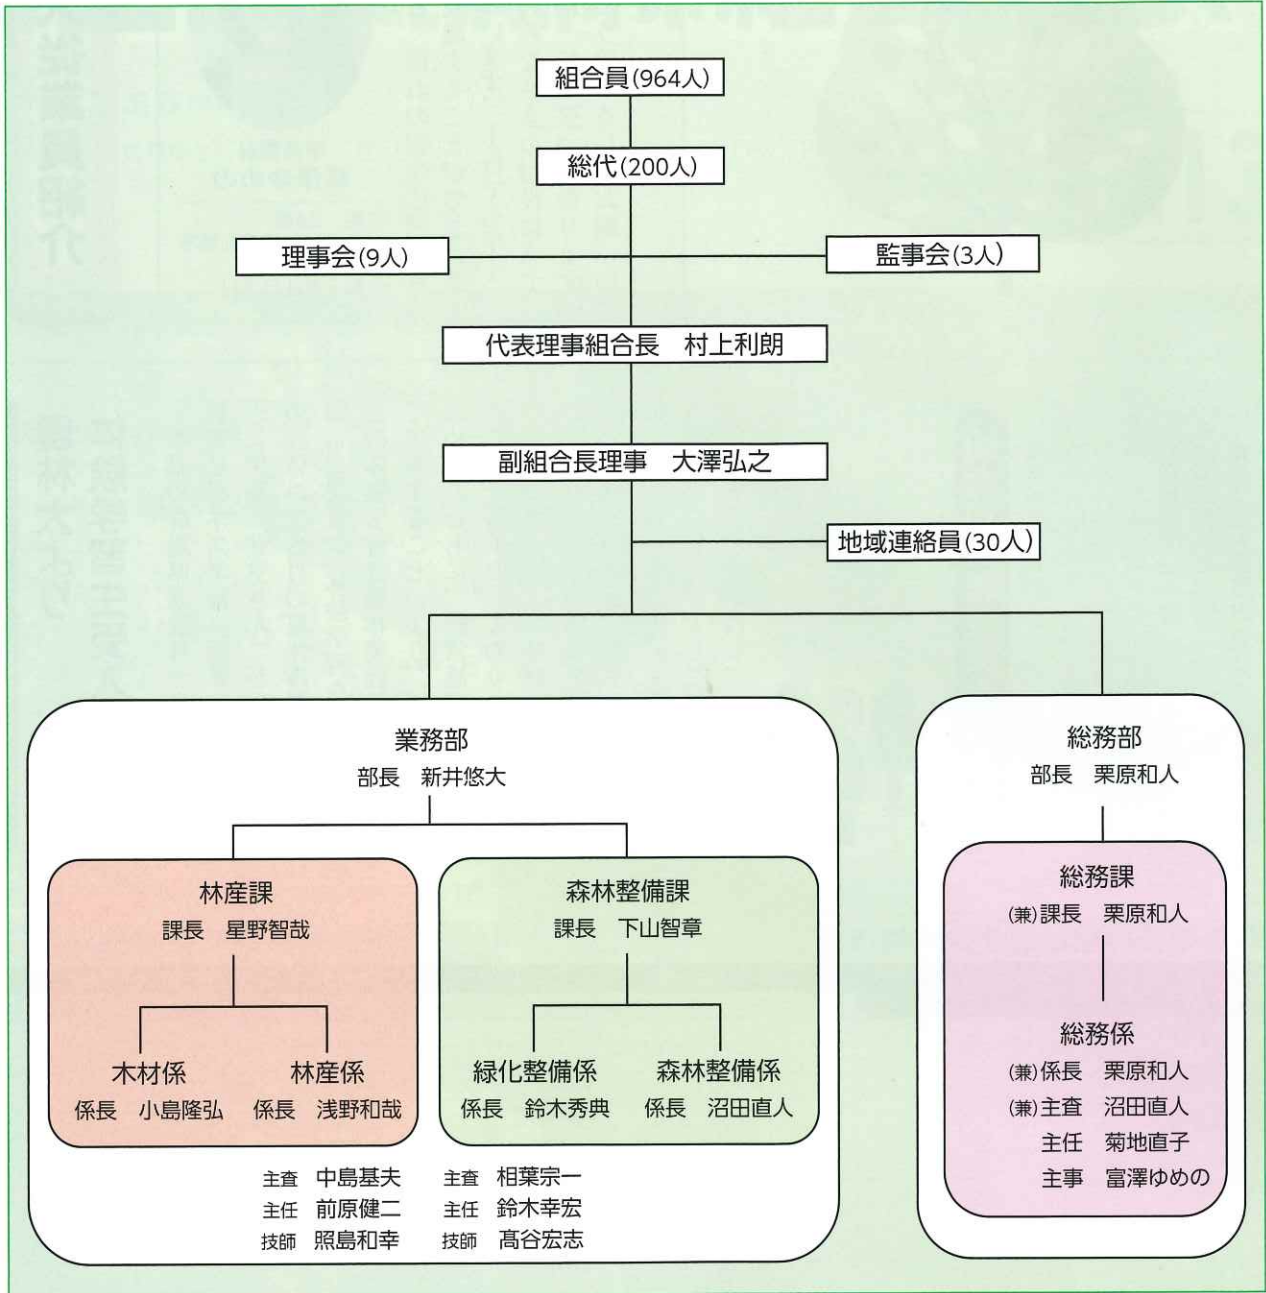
組合員(964人)

総代(200人)

理事会(9人)

監事会(3人)

代表理事組合長　村上利朗

副組合長理事　大澤弘之

地域連絡員(30人)

業務部
部長　新井悠大

林産課
課長　星野智哉

木材係
係長　小島隆弘

林産係
係長　浅野和哉

森林整備課
課長　下山智章

緑化整備係
係長　鈴木秀典

森林整備係
係長　沼田直人

主査　中島基夫
主任　前原健二
技師　照島和幸

主査　相葉宗一
主任　鈴木幸宏
技師　髙谷宏志

総務部
部長　栗原和人

総務課
(兼)課長　栗原和人

総務係
(兼)係長　栗原和人
(兼)主査　沼田直人
主任　菊地直子
主事　富澤ゆめの